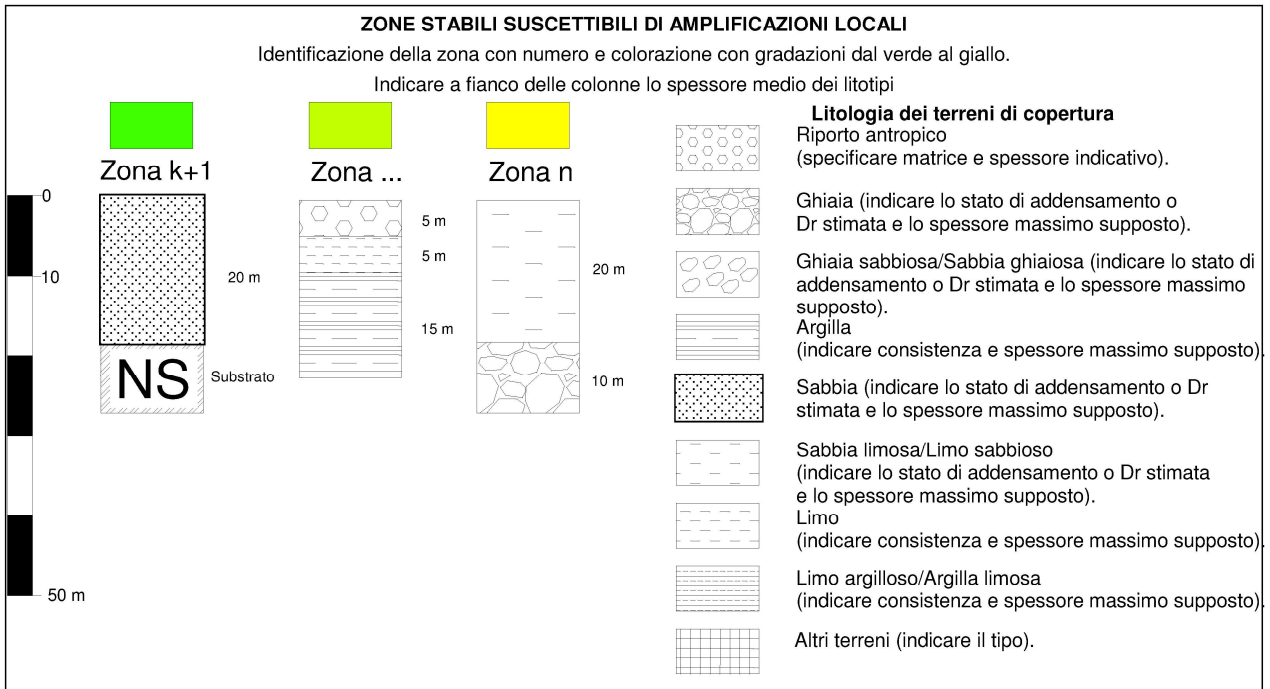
ZONE STABILI SUSCETTIBILI DI AMPLIFICAZIONI LOCALI

Identificazione della zona con numero e colorazione con gradazioni dal verde al giallo.

Indicare a fianco delle colonne lo spessore medio dei litotipi

Zona k+1

Zona ...

Zona n

0

10

50 m

20 m

NS

Substrato

5 m

5 m

15 m

20 m

10 m

Litologia dei terreni di copertura

Riporto antropico (specificare matrice e spessore indicativo).

Ghiaia (indicare lo stato di addensamento o Dr stimata e lo spessore massimo supposto).

Ghiaia sabbiosa/Sabbia ghiaiosa (indicare lo stato di addensamento o Dr stimata e lo spessore massimo supposto).

Argilla (indicare consistenza e spessore massimo supposto).

Sabbia (indicare lo stato di addensamento o Dr stimata e lo spessore massimo supposto).

Sabbia limosa/Limo sabbioso (indicare lo stato di addensamento o Dr stimata e lo spessore massimo supposto).

Limo (indicare consistenza e spessore massimo supposto).

Limo argilloso/Argilla limosa (indicare consistenza e spessore massimo supposto).

Altri terreni (indicare il tipo).